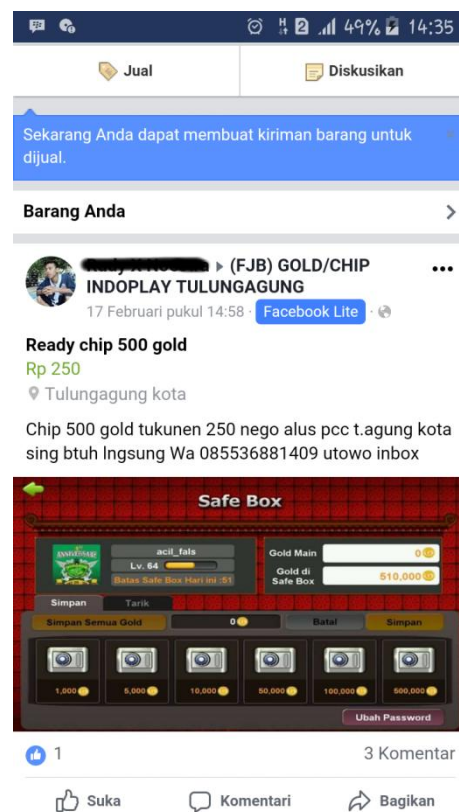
49% 14:35

Jual

Diskusikan

Sekarang Anda dapat membuat kiriman barang untuk dijual.

Barang Anda

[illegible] ▸ (FJB) GOLD/CHIP INDOPLAY TULUNGAGUNG

17 Februari pukul 14:58 · Facebook Lite ·

Ready chip 500 gold

Rp 250

Tulungagung kota

Chip 500 gold tukunen 250 nego alus pcc t.agung kota sing btuh lngsung Wa 085536881409 utowo inbox

Safe Box

acil_fals

Lv. 64

Batas Safe Box Hari ini :51

Gold Main 0

Gold di Safe Box 510,000

Simpan Tarik

Simpan Semua Gold 0 Batal Simpan

1,000 5,000 10,000 50,000 100,000 500,000

Ubah Password

1

3 Komentar

Suka

Komentari

Bagikan